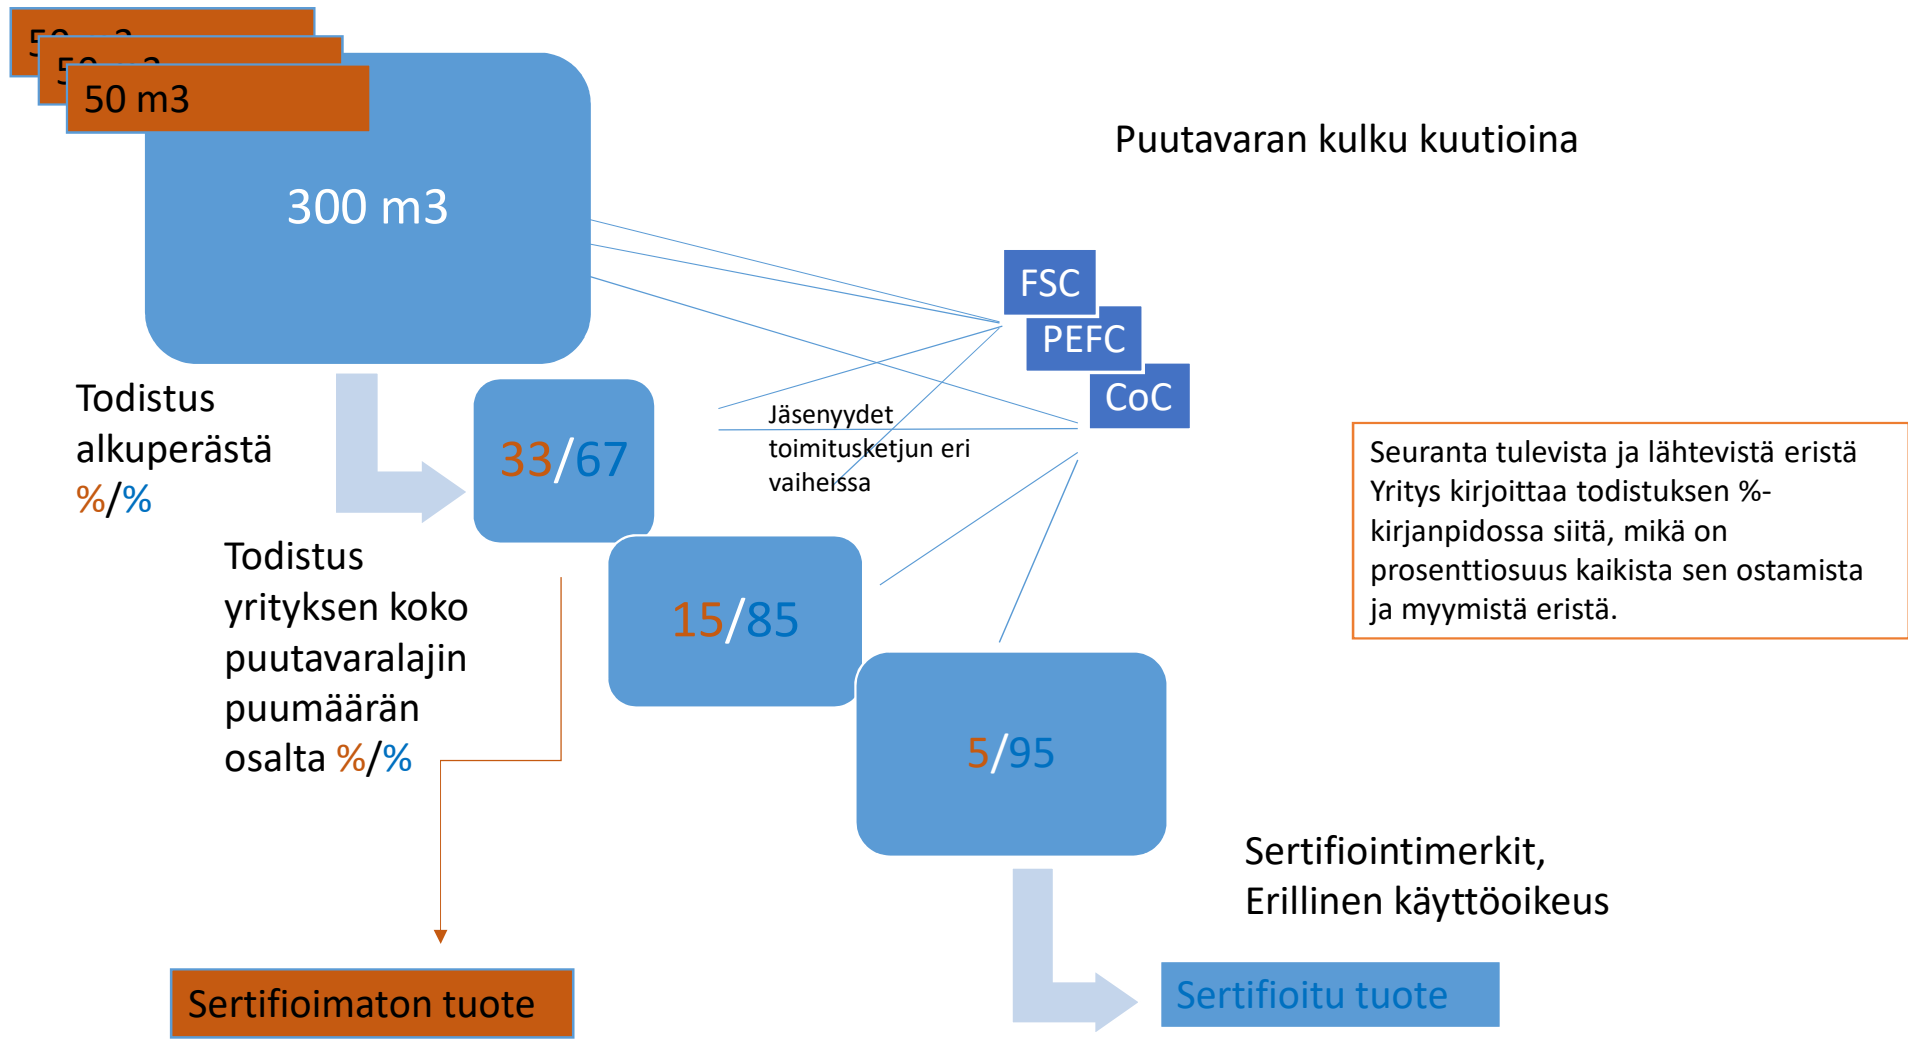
50 m3

300 m3

Puutavaran kulku kuutioina

FSC
PEFC
CoC

Todistus alkuperästä %/%

33/67

Jäsenyydet toimitusketjun eri vaiheissa

Seuranta tulevista ja lähtevistä eristä Yritys kirjoittaa todistuksen %-kirjanpidossa siitä, mikä on prosenttiosuus kaikista sen ostamista ja myymistä eristä.

Todistus yrityksen koko puutavaralajin puumäärän osalta %/%

15/85

5/95

Sertifiointimerkit, Erillinen käyttöoikeus

Sertifioimaton tuote

Sertifioitu tuote